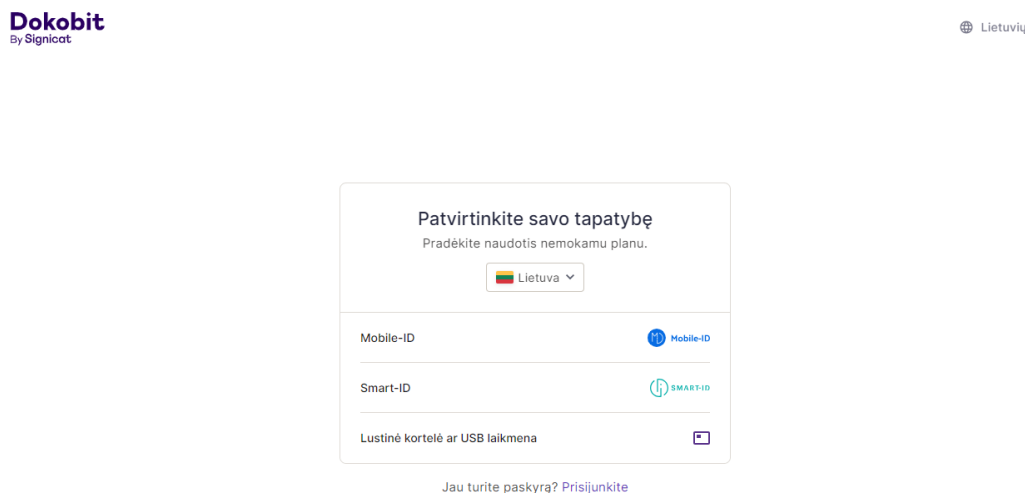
Dokobit
By Signicat

Lietuvių

Patvirtinkite savo tapatybę
Pradėkite naudotis nemokamu planu.

Lietuva

Mobile-ID
Mobile-ID

Smart-ID
SMART-ID

Lustinė kortelė ar USB laikmena

Jau turite paskyrą? Prisijunkite